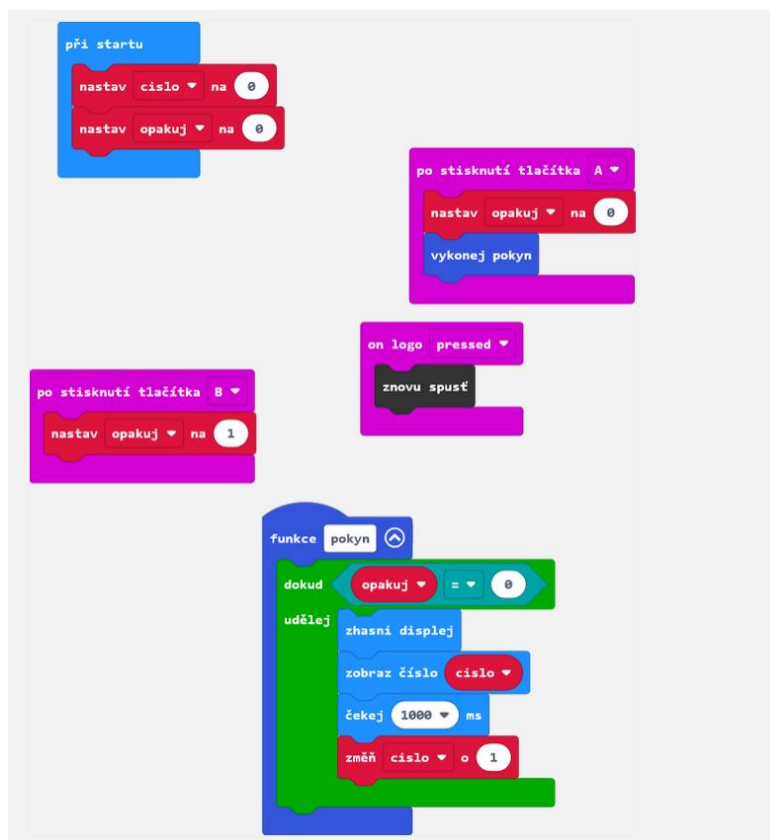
při startu
nastav cislo ▼ na 0
nastav opakuj ▼ na 0

po stisknutí tlačítka A ▼
nastav opakuj ▼ na 0
vykonej pokyn

on logo pressed ▼
znovu spusť

po stisknutí tlačítka B ▼
nastav opakuj ▼ na 1

funkce pokyn
dokud opakuj ▼ = ▼ 0
udělej
zhasni displej
zobraz číslo cislo ▼
čekej 1000 ▼ ms
změň cislo ▼ o 1